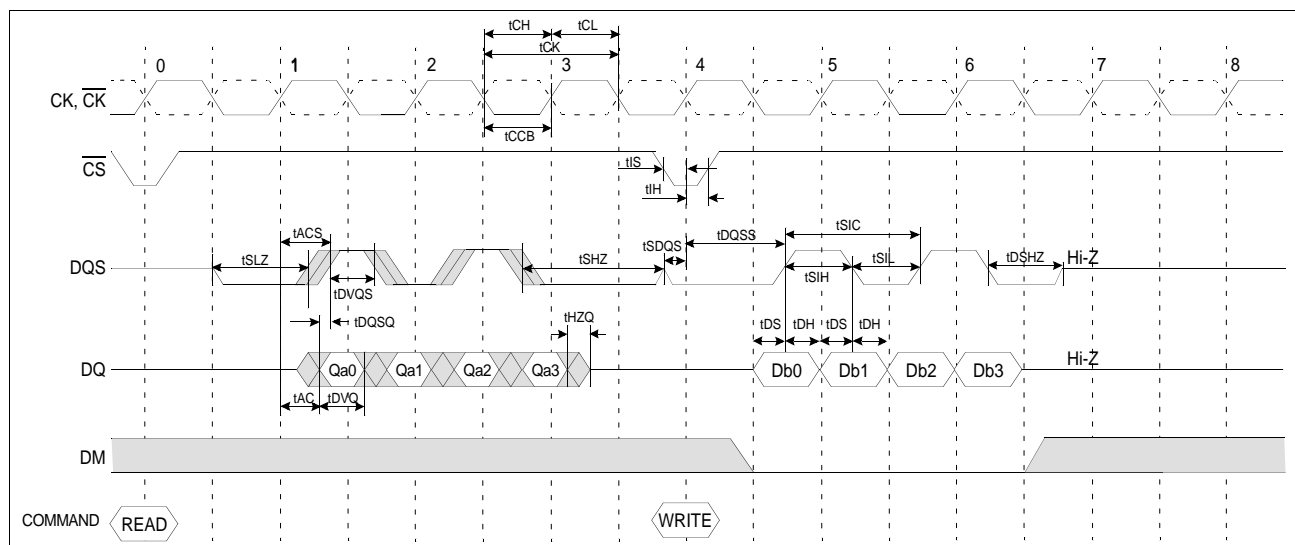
tCH tCL
tCK
0 1 2 3 4 5 6 7 8
CK, $\overline{CK}$
tCCB
$\overline{CS}$
tIS
tIH
tACS
tSDQS tDQSS
tSIC
DQS
tSLZ
tSHZ
tSIH
tSIL
tDSHZ Hi-Z
tDVQS
tDQSQ
tHZQ
tDS tDH tDS tDH
DQ
Qa0 Qa1 Qa2 Qa3
Db0 Db1 Db2 Db3
Hi-Z
tAC tDVQ
DM
COMMAND READ
WRITE